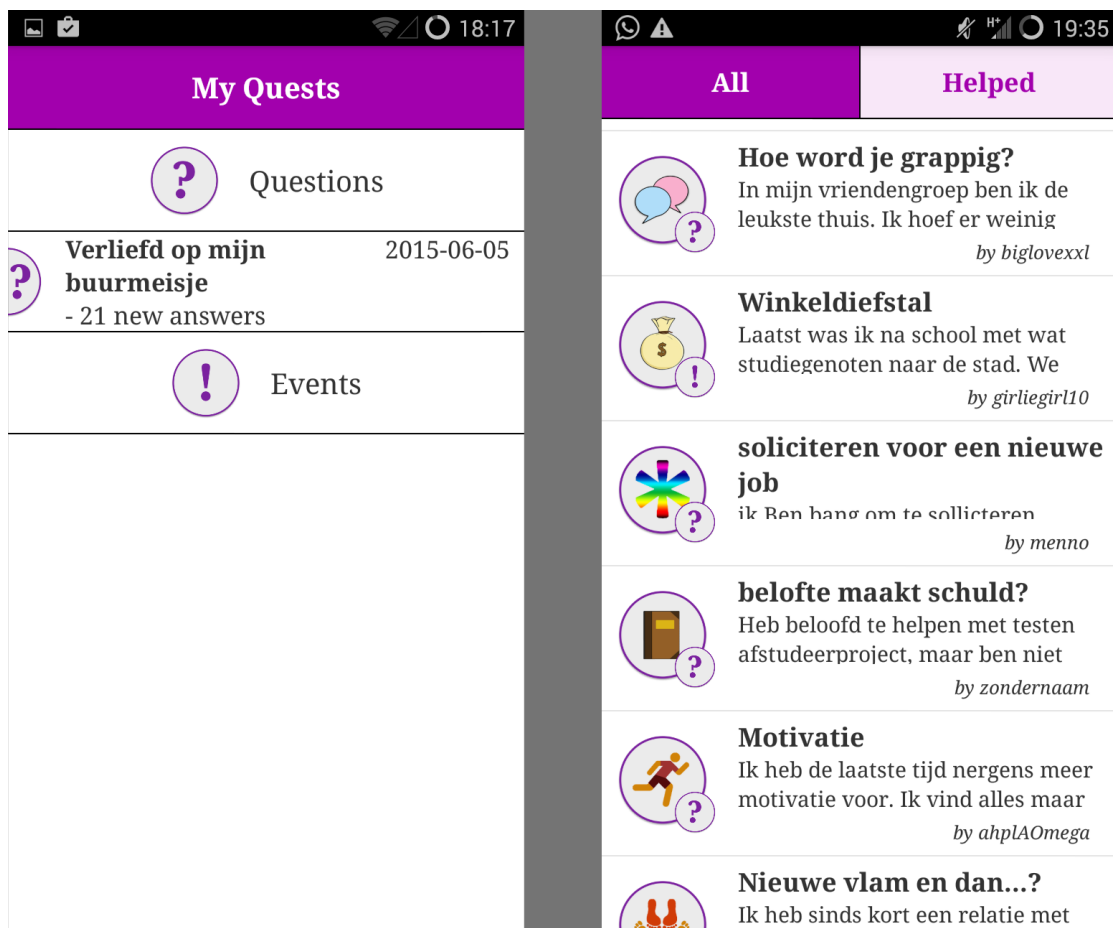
18:17

My Quests

?

Questions

?

Verliefd op mijn buurmeisje

2015-06-05

- 21 new answers

!

Events

19:35

All

Helped

?

Hoe word je grappig?

In mijn vriendengroep ben ik de leukste thuis. Ik hoef er weinig

by biglovexxl

$

!

Winkeldiefstal

Laatst was ik na school met wat studiegenoten naar de stad. We

by girliegirl10

?

soliciteren voor een nieuwe job

ik Ben bang om te sollicteren

by menno

?

belofte maakt schuld?

Heb beloofd te helpen met testen afstudeerproject, maar ben niet

by zondernaam

?

Motivatie

Ik heb de laatste tijd nergens meer motivatie voor. Ik vind alles maar

by ahplAOmega

Nieuwe vlam en dan...?

Ik heb sinds kort een relatie met